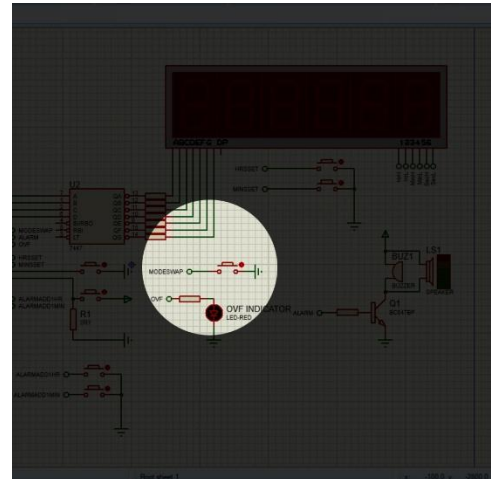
ABC007-0_DP

HRESET

MINSET

U2

MODESWAP

ALARM

OVF

HRESET

MINSET

ALARMADD1HR

ALARMADD1MIN

R1

MODESWAP

OVF

OVF INDICATOR

LED-RED

ALARM

Q1

BC547BP

BUZ1

BUZZER

LS1

SPEAKER

ALARMADD1HR

ALARMADD1MIN

Root sheet 1